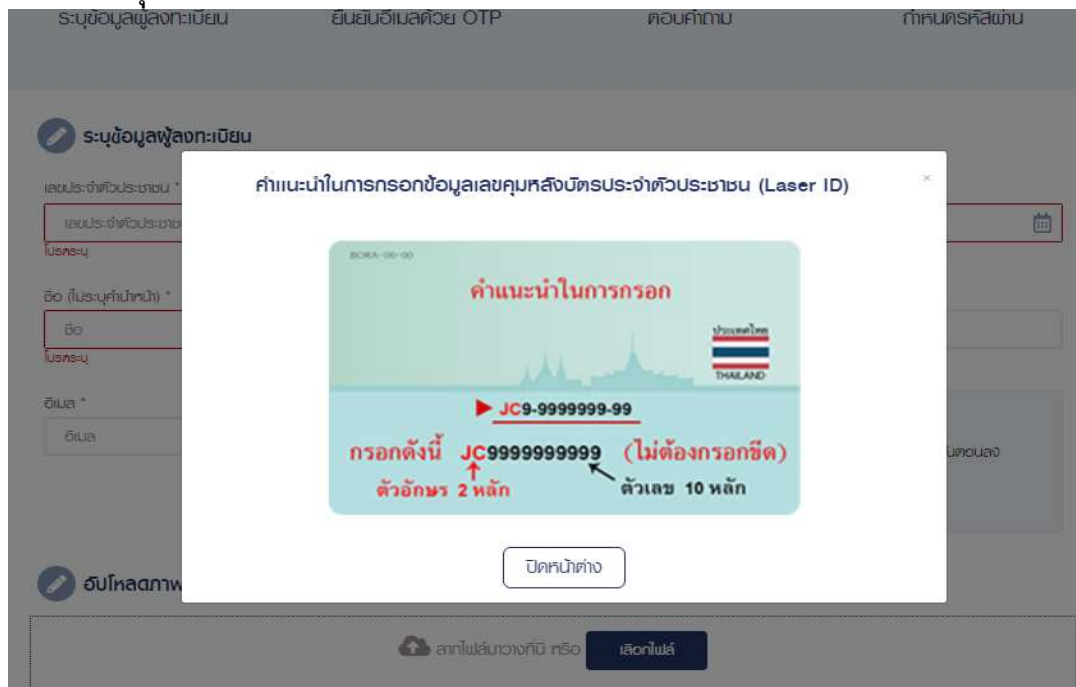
ระบุข้อมูลผู้ลงทะเบียน ยืนยันอีเมลด้วย OTP ตอบคำถาม กำหนดรหัสผ่าน

ระบุข้อมูลผู้ลงทะเบียน

เลขประจำตัวประชาชน *

เลขประจำตัวประชาช

โปรดระบุ

ชื่อ (ไม่ระบุคำนำหน้า) *

ชื่อ

โปรดระบุ

อีเมล *

อีเมล

ตอนลง

อัปโหลดภาพ

ลากไฟล์มาวางที่นี่ หรือ เลือกไฟล์

คำแนะนำในการกรอกข้อมูลเลขคุมหลังบัตรประจำตัวประชาชน (Laser ID)

×

BORA-00-00

คำแนะนำในการกรอก

ประเทศไทย

THAILAND

JC9-9999999-99

กรอกดังนี้ JC9999999999 (ไม่ต้องกรอกขีด)

ตัวอักษร 2 หลัก

ตัวเลข 10 หลัก

ปิดหน้าต่าง